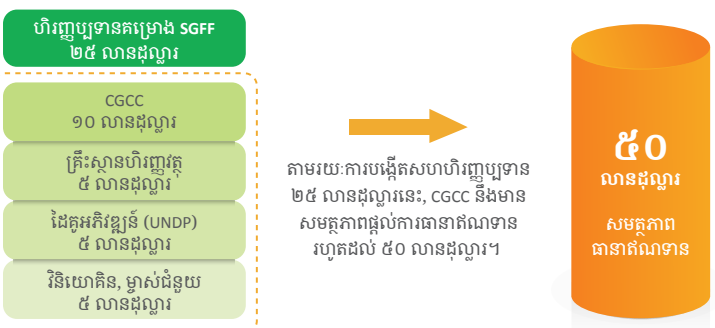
ហិរញ្ញប្បទានគម្រោង SGFF
២៥ លានដុល្លារ

CGCC
១០ លានដុល្លារ

គ្រឹះស្ថានហិរញ្ញវត្ថុ
៥ លានដុល្លារ

ដៃគូអភិវឌ្ឍន៍ (UNDP)
៥ លានដុល្លារ

វិនិយោគិន, ម្ចាស់ជំនួយ
៥ លានដុល្លារ

តាមរយៈការបង្កើតសហហិរញ្ញប្បទាន ២៥ លានដុល្លារនេះ, CGCC នឹងមានសមត្ថភាពផ្តល់ការធានាឥណទានរហូតដល់ ៥០ លានដុល្លារ។

៥០
លានដុល្លារ
សមត្ថភាព
ធានាឥណទាន